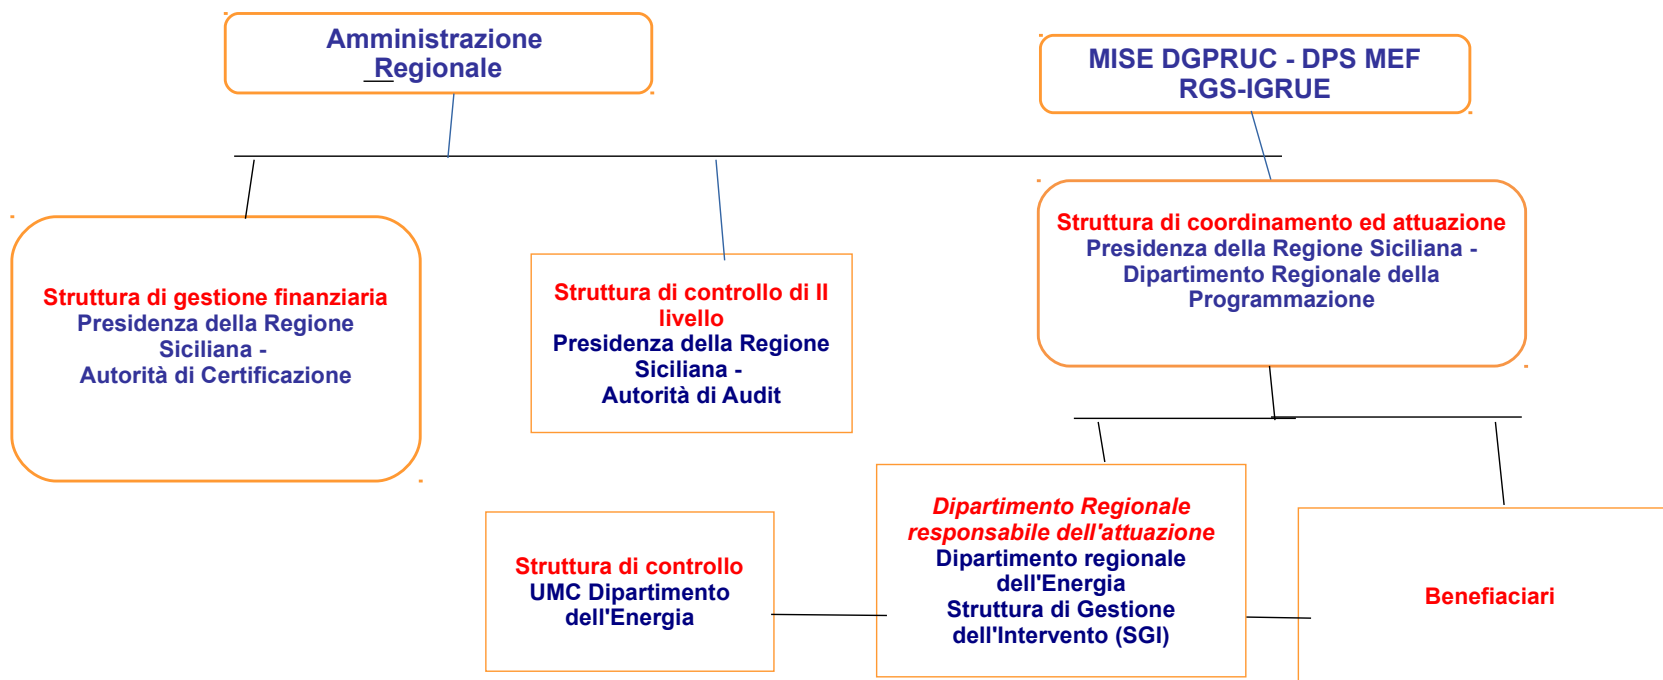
Amministrazione Regionale

MISE DGPRUC - DPS MEF RGS-IGRUE

Struttura di gestione finanziaria
Presidenza della Regione Siciliana -
Autorità di Certificazione

Struttura di controllo di II livello
Presidenza della Regione Siciliana -
Autorità di Audit

Struttura di coordinamento ed attuazione
Presidenza della Regione Siciliana - Dipartimento Regionale della Programmazione

Struttura di controllo
UMC Dipartimento dell'Energia

Dipartimento Regionale responsabile dell'attuazione
Dipartimento regionale dell'Energia
Struttura di Gestione dell'Intervento (SGI)

Benefiaciari